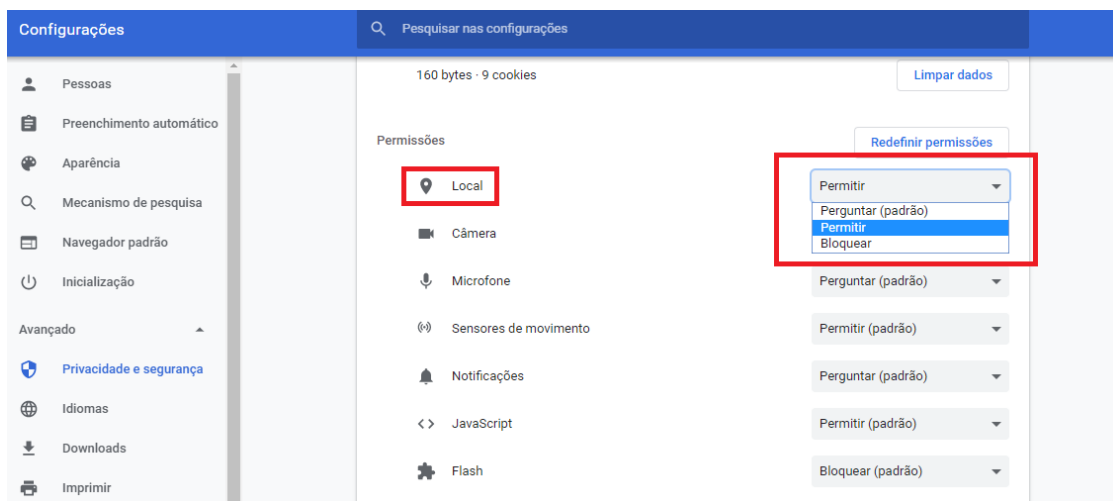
Configurações

Pesquisar nas configurações

Pessoas
Preenchimento automático
Aparência
Mecanismo de pesquisa
Navegador padrão
Inicialização
Avançado
Privacidade e segurança
Idiomas
Downloads
Imprimir

160 bytes · 9 cookies
Limpar dados

Permissões
Redefinir permissões

Local
Permitir
Perguntar (padrão)
Permitir
Bloquear

Câmera

Microfone
Perguntar (padrão)

Sensores de movimento
Permitir (padrão)

Notificações
Perguntar (padrão)

JavaScript
Permitir (padrão)

Flash
Bloquear (padrão)